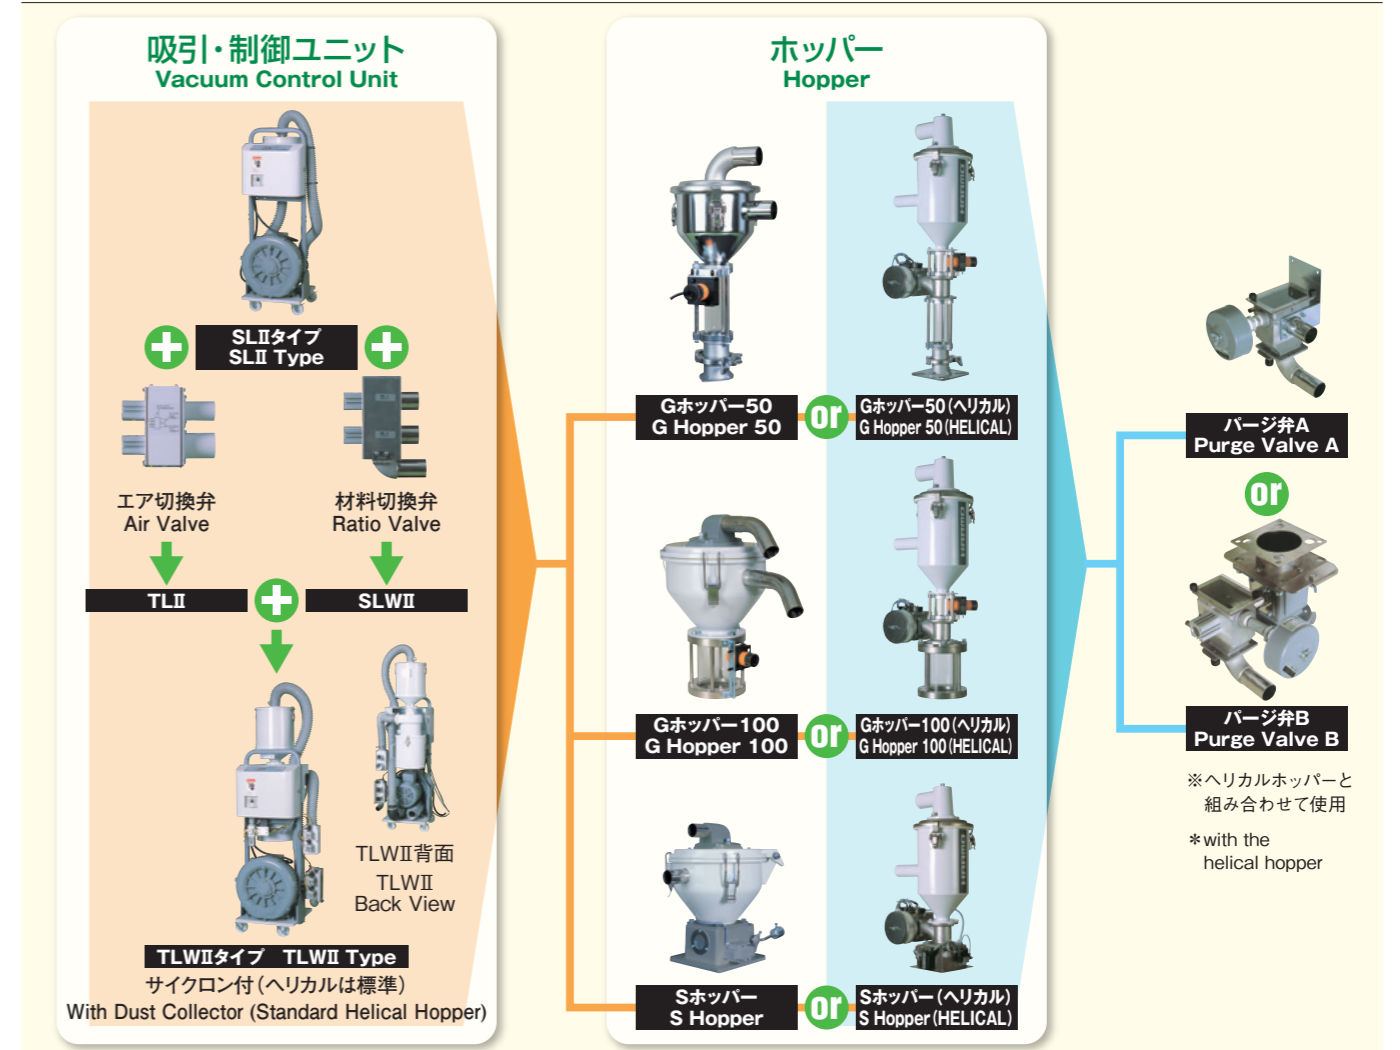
吸引・制御ユニット
Vacuum Control Unit

SLⅡタイプ
SLⅡ Type

エア切換弁
Air Valve

材料切換弁
Ratio Valve

TLⅡ

SLWⅡ

TLWⅡ背面
TLWⅡ
Back View

TLWⅡタイプ TLWⅡ Type
サイクロン付（ヘリカルは標準）
With Dust Collector (Standard Helical Hopper)

ホッパー
Hopper

Gホッパー50
G Hopper 50

or

Gホッパー50（ヘリカル）
G Hopper 50 (HELICAL)

Gホッパー100
G Hopper 100

or

Gホッパー100（ヘリカル）
G Hopper 100 (HELICAL)

Sホッパー
S Hopper

or

Sホッパー（ヘリカル）
S Hopper (HELICAL)

パージ弁A
Purge Valve A

or

パージ弁B
Purge Valve B

※ヘリカルホッパーと
組み合わせて使用

＊with the
helical hopper